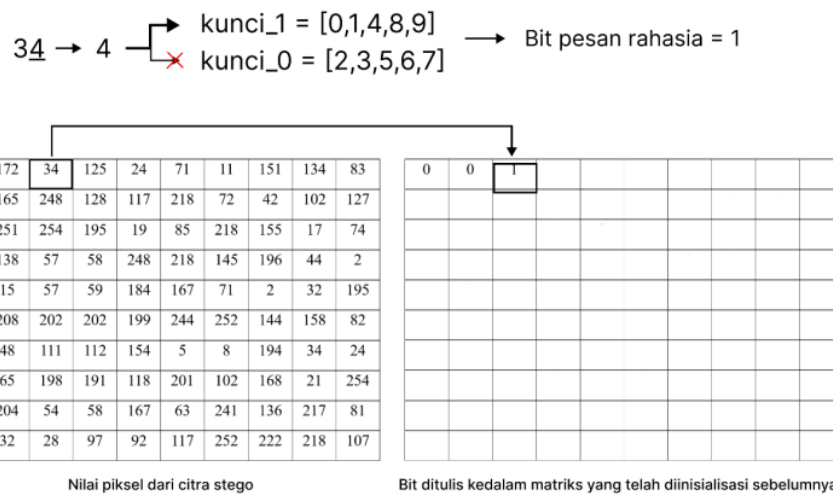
3$\underline{4}$ → 4
kunci_1 = [0,1,4,8,9]
kunci_0 = [2,3,5,6,7]
→ Bit pesan rahasia = 1

| 172 | 34 | 125 | 24 | 71 | 11 | 151 | 134 | 83 |
|---|---|---|---|---|---|---|---|---|
| 165 | 248 | 128 | 117 | 218 | 72 | 42 | 102 | 127 |
| 251 | 254 | 195 | 19 | 85 | 218 | 155 | 17 | 74 |
| 138 | 57 | 58 | 248 | 218 | 145 | 196 | 44 | 2 |
| 15 | 57 | 59 | 184 | 167 | 71 | 2 | 32 | 195 |
| 208 | 202 | 202 | 199 | 244 | 252 | 144 | 158 | 82 |
| 48 | 111 | 112 | 154 | 5 | 8 | 194 | 34 | 24 |
| 65 | 198 | 191 | 118 | 201 | 102 | 168 | 21 | 254 |
| 204 | 54 | 58 | 167 | 63 | 241 | 136 | 217 | 81 |
| 32 | 28 | 97 | 92 | 117 | 252 | 222 | 218 | 107 |

Nilai piksel dari citra stego

| 0 | 0 | 1 | | | | | | | |
|---|---|---|---|---|---|---|---|---|---|
| | | | | | | | | | |
| | | | | | | | | | |
| | | | | | | | | | |
| | | | | | | | | | |
| | | | | | | | | | |
| | | | | | | | | | |
| | | | | | | | | | |
| | | | | | | | | | |
| | | | | | | | | | |

Bit ditulis kedalam matriks yang telah diinisialisasi sebelumnya